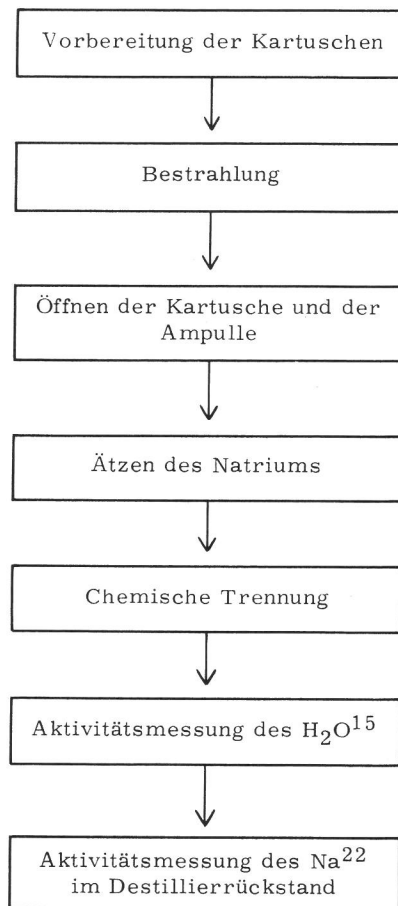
Vorbereitung der Kartuschen

Bestrahlung

Öffnen der Kartusche und der Ampulle

Ätzen des Natriums

Chemische Trennung

Aktivitätsmessung des $H_2O^{15}$

Aktivitätsmessung des $Na^{22}$ im Destillierrückstand